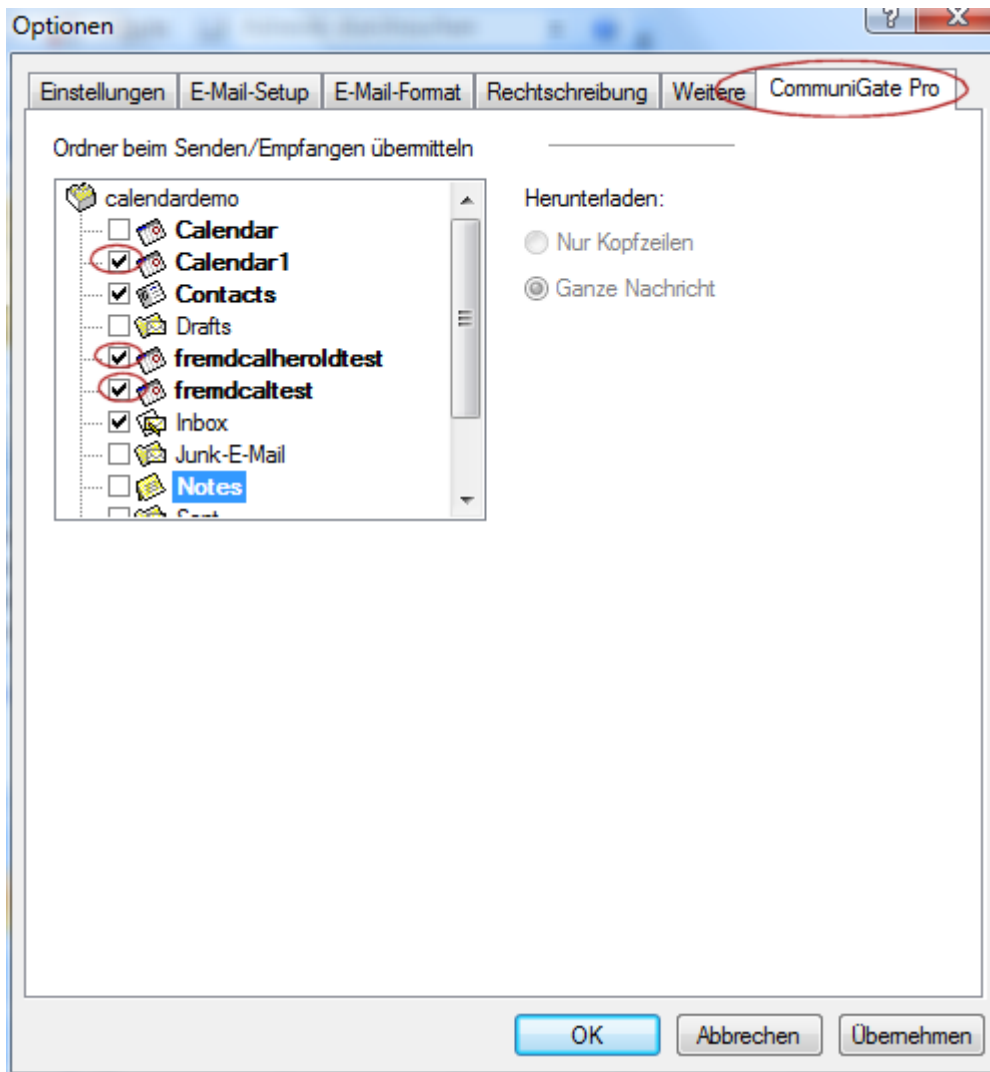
Optionen

Einstellungen | E-Mail-Setup | E-Mail-Format | Rechtschreibung | Weitere | CommuniGate Pro

Ordner beim Senden/Empfangen übermitteln

calendardemo
Calendar
Calendar1
Contacts
Drafts
fremdcalheroldtest
fremdcaltest
Inbox
Junk-E-Mail
Notes
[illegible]

Herunterladen:
Nur Kopfzeilen
Ganze Nachricht

OK | Abbrechen | Übernehmen